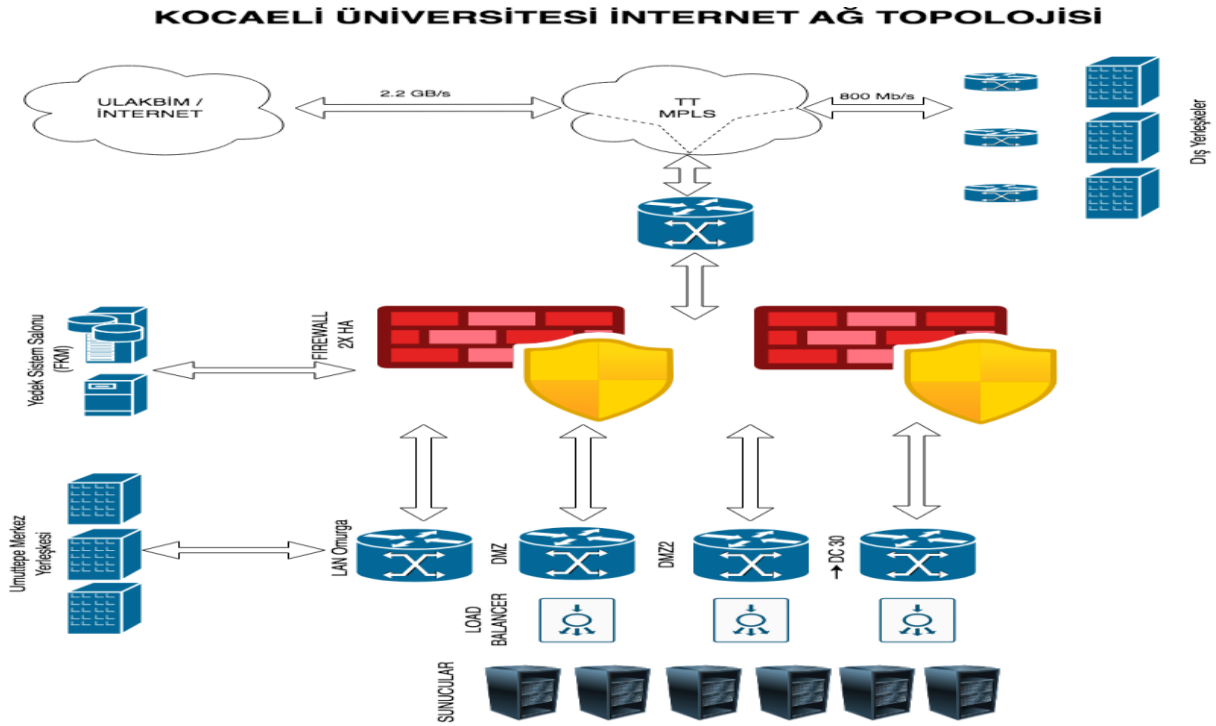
KOCAELİ ÜNİVERSİTESİ İNTERNET AĞ TOPOLOJİSİ

ULAKBİM / İNTERNET

2.2 GB/s

TT MPLS

800 Mb/s

Dış Yerleşkeler

Yedek Sistem Salonu (FKM)

FIREWALL 2X HA

Umuttepe Merkez Yerleşkesi

LAN Omurga

DMZ

DMZ2

DC 30

LOAD BALANCER

SUNUCULAR